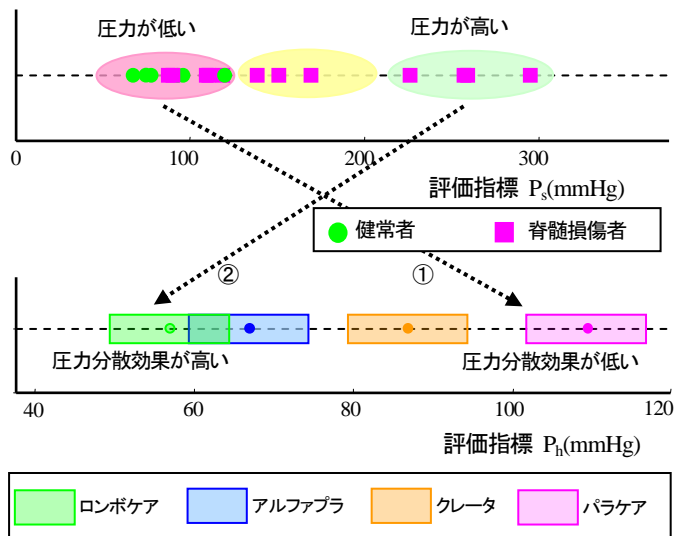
圧力が低い

圧力が高い

0
100
200
300

評価指標 $P_s$(mmHg)

健常者
脊髄損傷者

②
①

圧力分散効果が高い
圧力分散効果が低い

40
60
80
100
120

評価指標 $P_h$(mmHg)

ロンボケア
アルファプラ
クレータ
パラケア